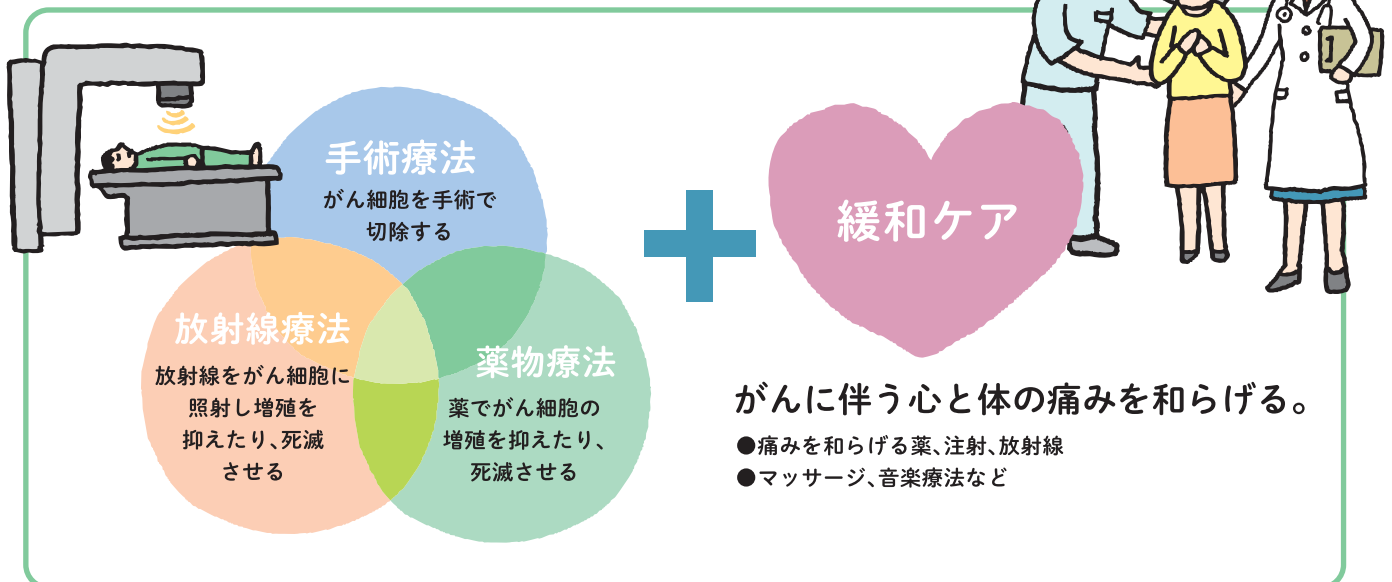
手術療法
がん細胞を手術で切除する

放射線療法
放射線をがん細胞に照射し増殖を抑えたり、死滅させる

薬物療法
薬でがん細胞の増殖を抑えたり、死滅させる

緩和ケア

がんに伴う心と体の痛みを和らげる。
●痛みを和らげる薬、注射、放射線
●マッサージ、音楽療法など